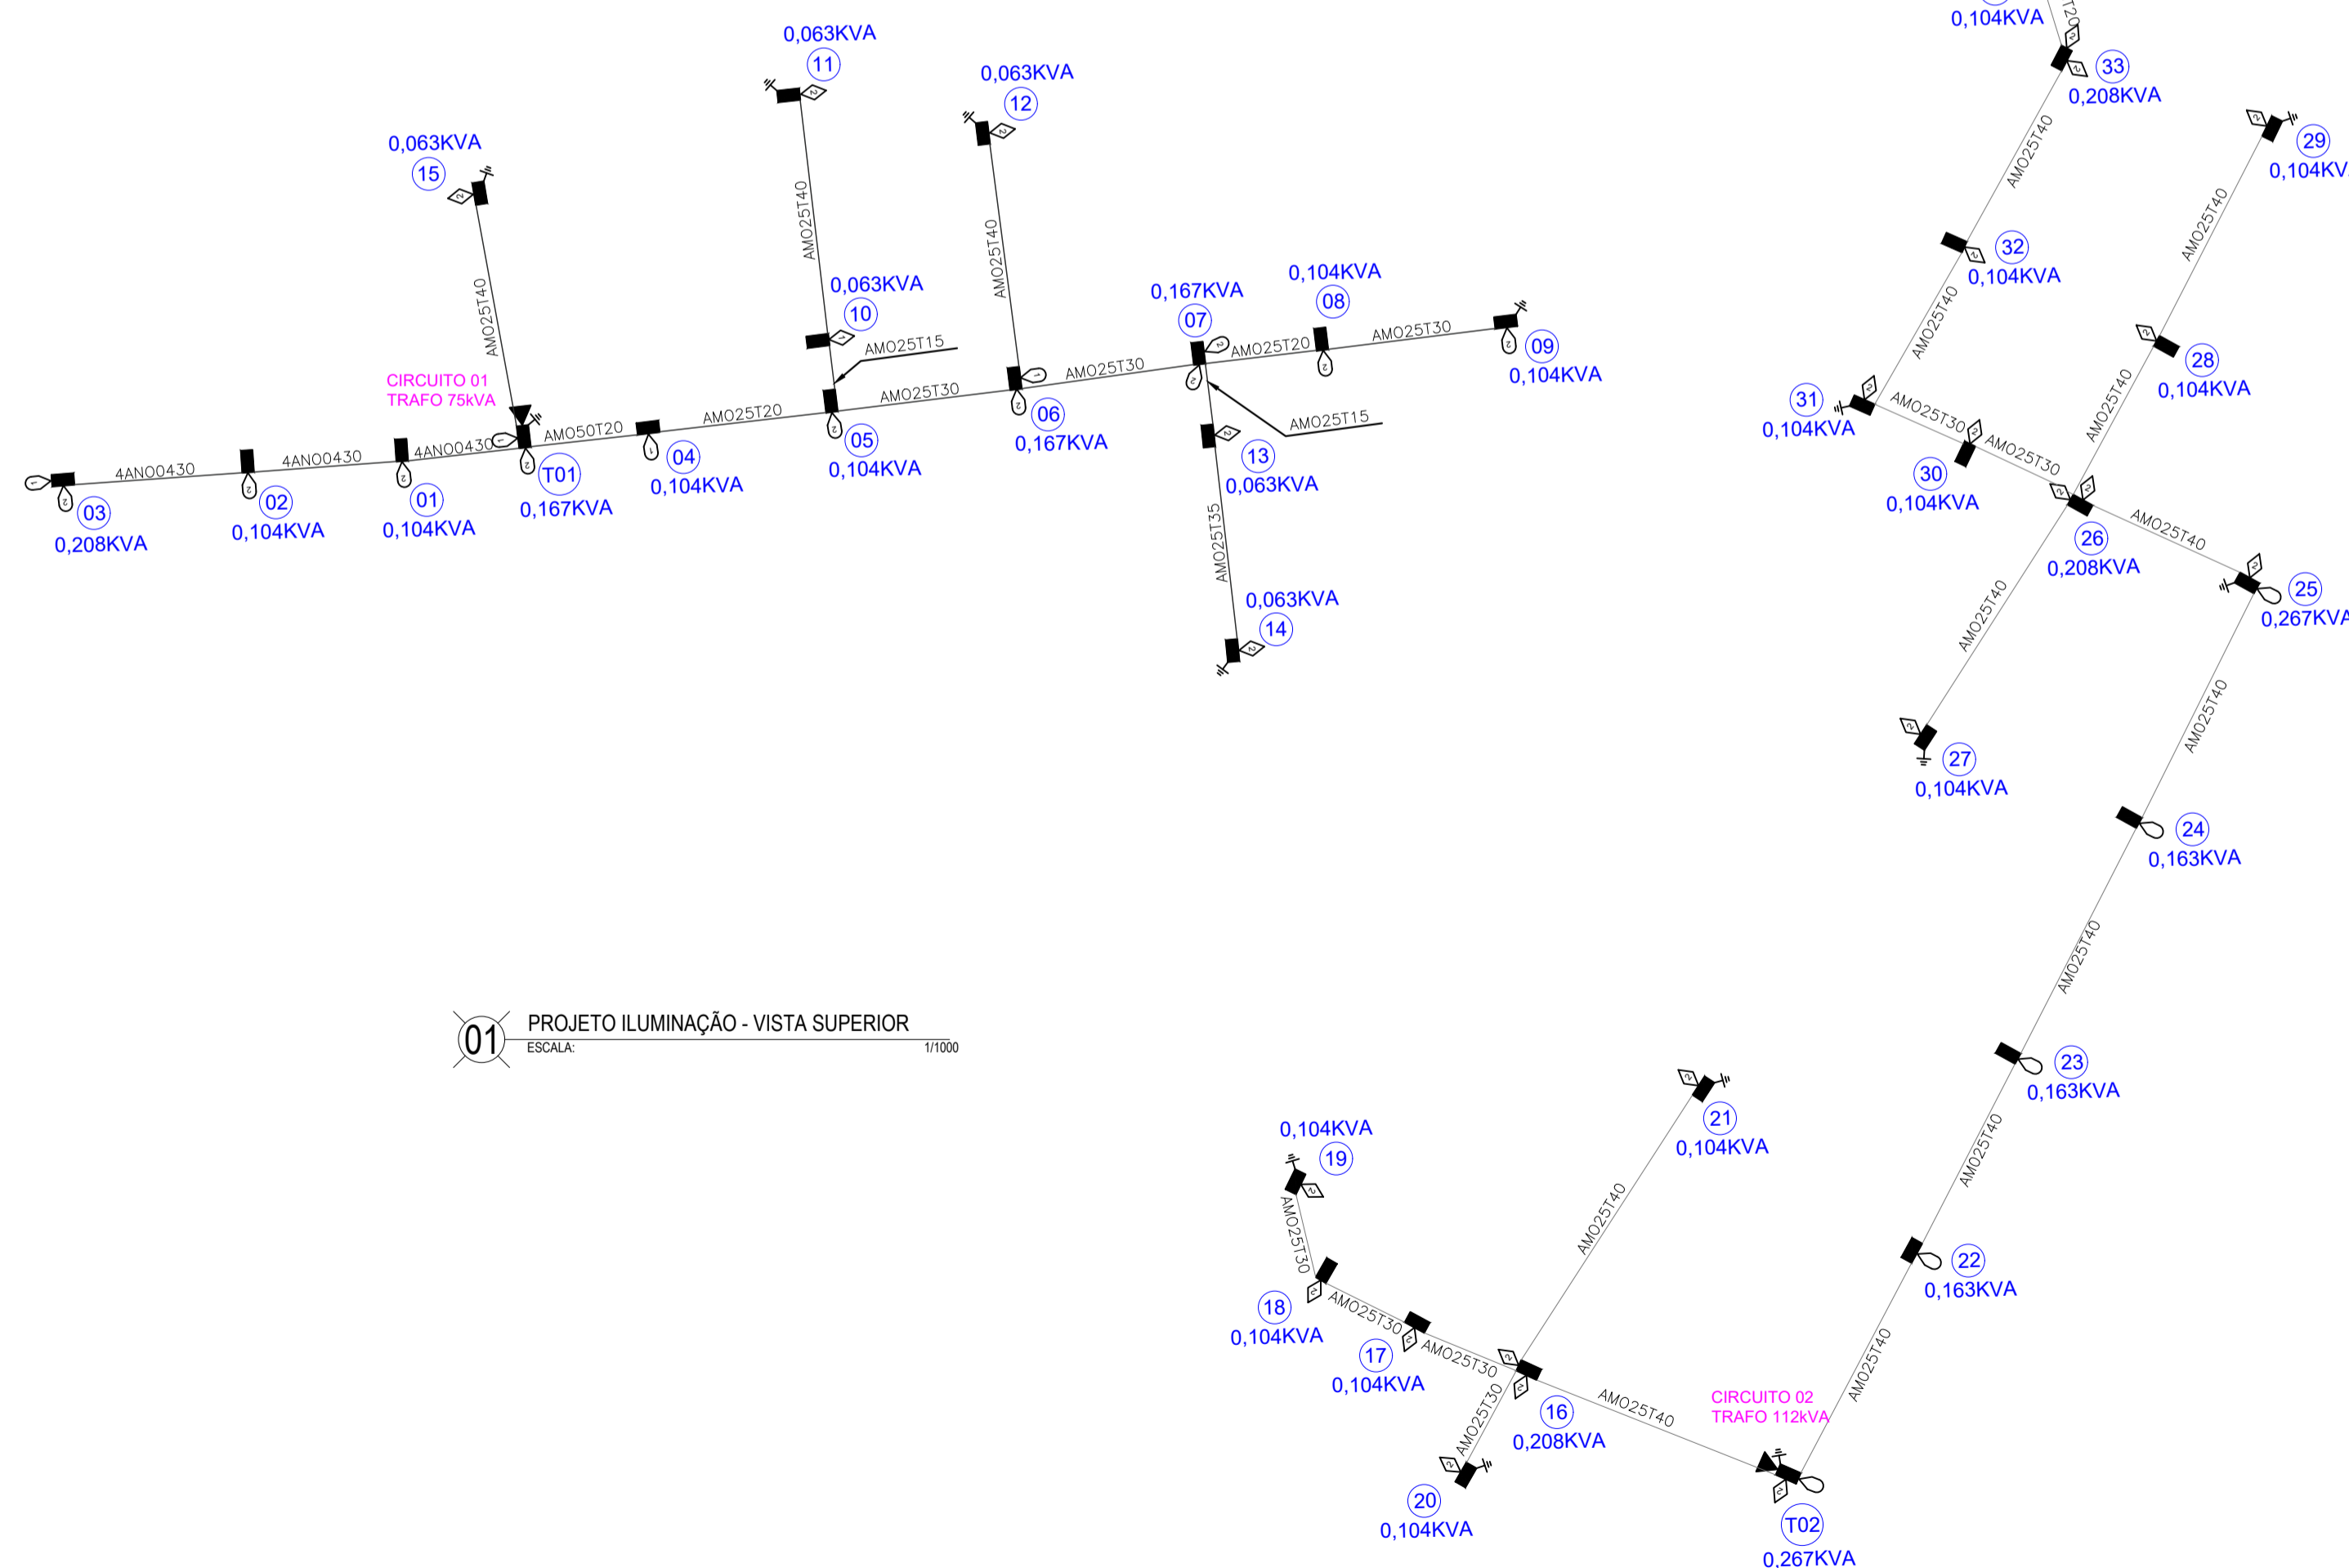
0,063KVA
11

0,063KVA
12

0,104KVA
T20
33
0,208KVA

29
0,104KV

0,063KVA
15

AMO25T40
AMO25T40
AMO25T40

32
0,104KVA

AMO25T40

0,063KVA
10
AMO25T15

0,167KVA
07

0,104KVA
08

AMO25T40
28
0,104KVA

AMO25T30
09
0,104KVA

CIRCUITO 01
TRAFO 75kVA

AMO25T30
AMO25T30
AMO25T20

AMO25T40
31
0,104KVA
AMO25T30
AMO25T30

AMO25T40
AMO25T15

4ANO0430
4ANO0430
4ANO0430
AMO50T20
AMO25T20

06
0,167KVA

05
0,104KVA

04
0,104KVA

T01
0,167KVA

01
0,104KVA

02
0,104KVA

03
0,208KVA

13
0,063KVA

30
0,104KVA

26
0,208KVA

AMO25T40

25
0,267KVA

AMO25T35

0,063KVA
14

AMO25T40

AMO25T40

27
0,104KVA

24
0,163KVA

AMO25T40

01
PROJETO ILUMINAÇÃO - VISTA SUPERIOR
ESCALA: 1/1000

23
0,163KVA

21
0,104KVA

0,104KVA
19

AMO25T40

AMO25T40

AMO25T30

22
0,163KVA

18
0,104KVA

AMO25T30
AMO25T30

17
0,104KVA

AMO25T30

16
0,208KVA

AMO25T40

CIRCUITO 02
TRAFO 112kVA

AMO25T40

20
0,104KVA

T02
0,267KVA